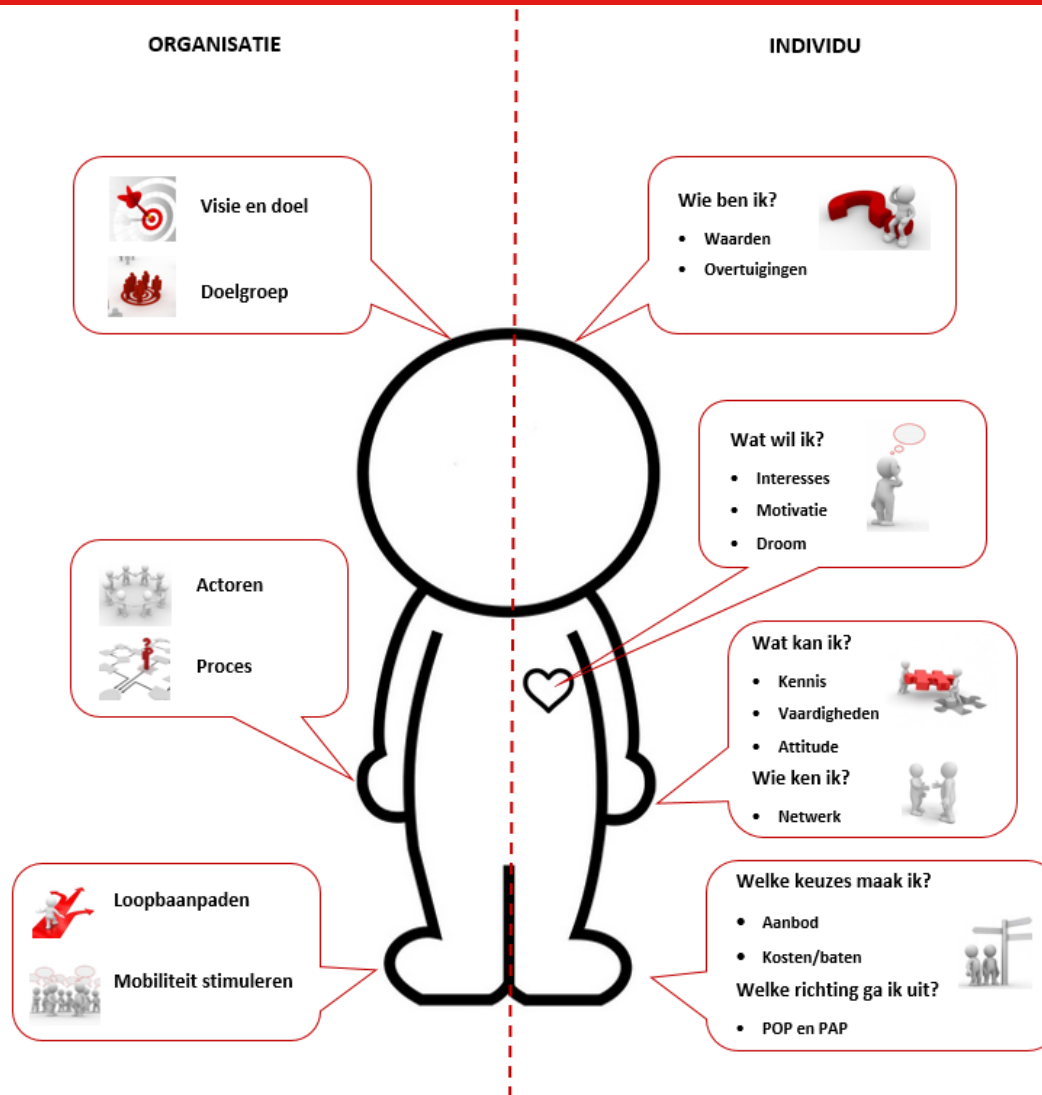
ORGANISATIE

INDIVIDU

Visie en doel

Doelgroep

Wie ben ik?

- Waarden
- Overtuigingen

Wat wil ik?

- Interesses
- Motivatie
- Droom

Actoren

Proces

Wat kan ik?

- Kennis
- Vaardigheden
- Attitude

Wie ken ik?

- Netwerk

Loopbaanpaden

Mobiliteit stimuleren

Welke keuzes maak ik?

- Aanbod
- Kosten/baten

Welke richting ga ik uit?

- POP en PAP